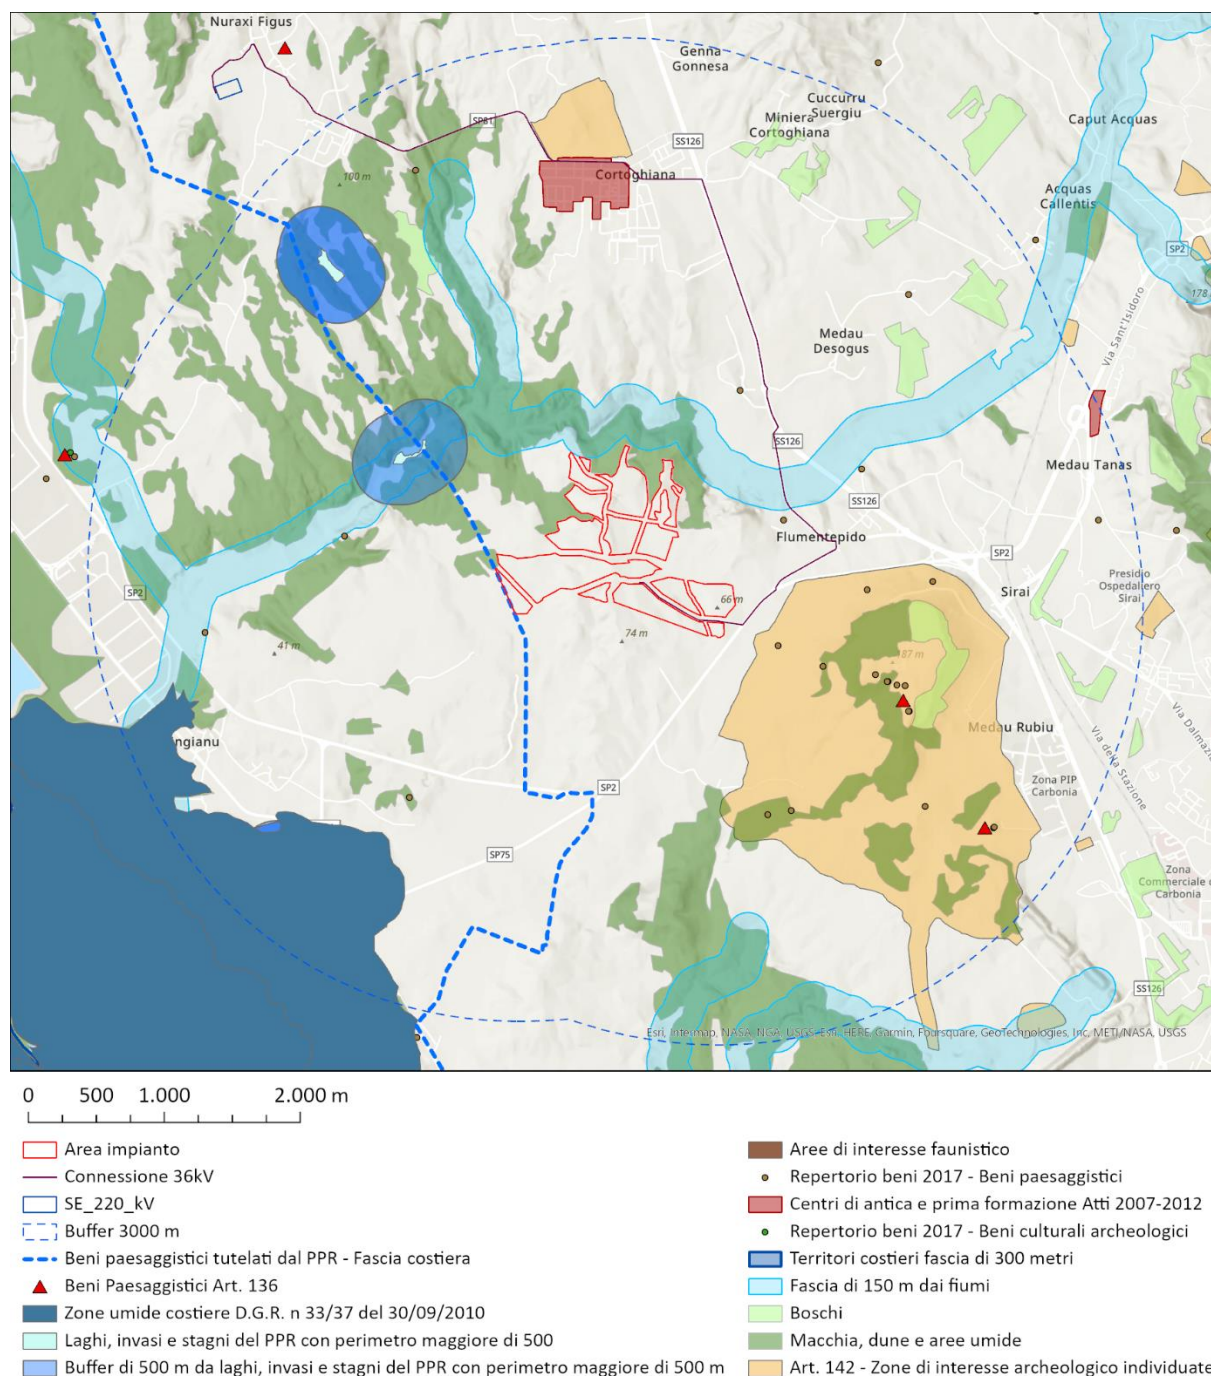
Nuraxi Figus
Genna Gonnesa
Cuccuru Suergiu
Miniera Cortoghiana
Caput Acquas
Acquas Callentis
SP81
SS126
Cortoghiana
160 m
SP2
178
Via Sant'Isidoro
Medau Desogus
SS126
Medau Tanas
SS126
Flumentepido
SP2
Presidio Ospedaliero Sirai
Sirai
SP2
66 m
74 m
41 m
87 m
Medau Rubiu
Via della Stazione
Via Dalmazia
Zona PIP Carbonia
ngianu
SP2
SP75
Zona Commerciale Carbonia
SS126
Esri, Intermap, NASA, NGA, USGS, Esri, HERE, Garmin, Foursquare, GeoTechnologies, Inc, METI/NASA, USGS

0 500 1.000 2.000 m

Area impianto
Connessione 36kV
SE_220_kV
Buffer 3000 m
Beni paesaggistici tutelati dal PPR - Fascia costiera
Beni Paesaggistici Art. 136
Zone umide costiere D.G.R. n 33/37 del 30/09/2010
Laghi, invasi e stagni del PPR con perimetro maggiore di 500
Buffer di 500 m da laghi, invasi e stagni del PPR con perimetro maggiore di 500 m
Aree di interesse faunistico
Repertorio beni 2017 - Beni paesaggistici
Centri di antica e prima formazione Atti 2007-2012
Repertorio beni 2017 - Beni culturali archeologici
Territori costieri fascia di 300 metri
Fascia di 150 m dai fiumi
Boschi
Macchia, dune e aree umide
Art. 142 - Zone di interesse archeologico individuate